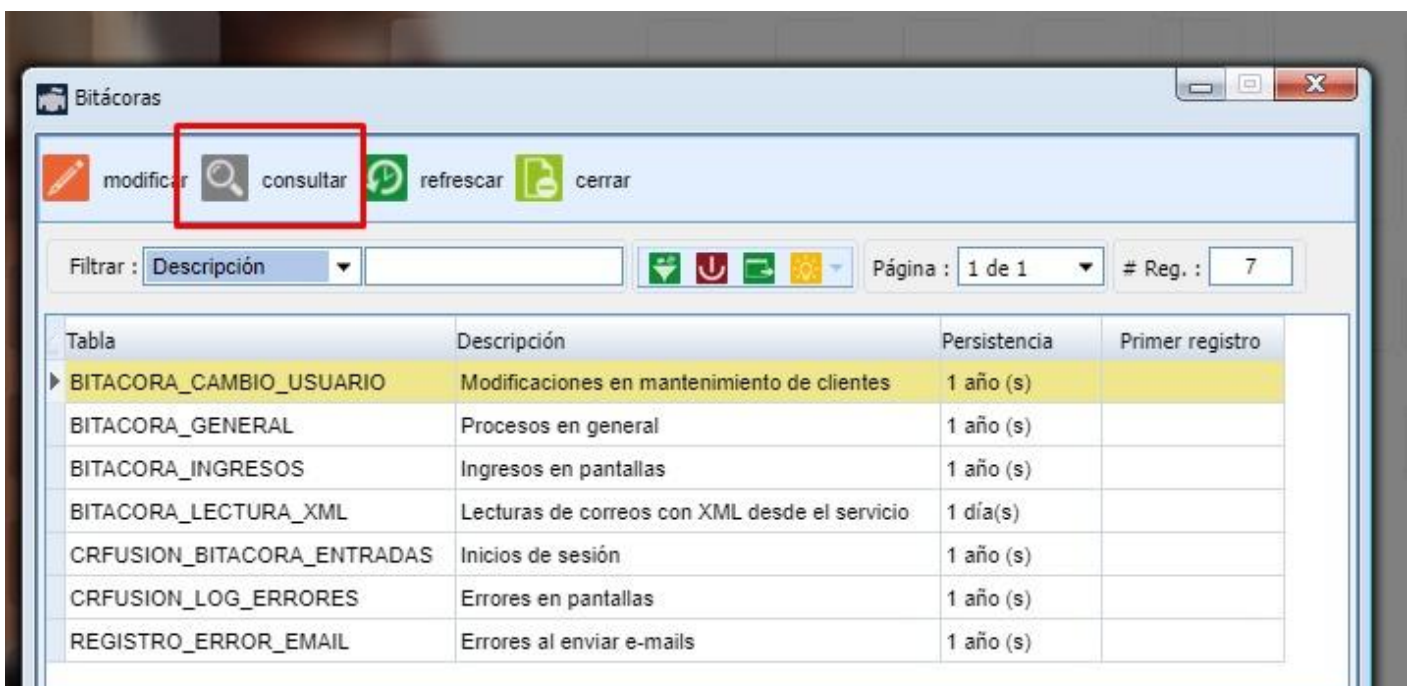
Bitácoras

modificar consultar refrescar cerrar

Filtrar : Descripción Página : 1 de 1 # Reg. : 7

| Tabla | Descripción | Persistencia | Primer registro |
|---|---|---|---|
| BITACORA_CAMBIO_USUARIO | Modificaciones en mantenimiento de clientes | 1 año (s) | |
| BITACORA_GENERAL | Procesos en general | 1 año (s) | |
| BITACORA_INGRESOS | Ingresos en pantallas | 1 año (s) | |
| BITACORA_LECTURA_XML | Lecturas de correos con XML desde el servicio | 1 día(s) | |
| CRFUSION_BITACORA_ENTRADAS | Inicios de sesión | 1 año (s) | |
| CRFUSION_LOG_ERRORES | Errores en pantallas | 1 año (s) | |
| REGISTRO_ERROR_EMAIL | Errores al enviar e-mails | 1 año (s) | |